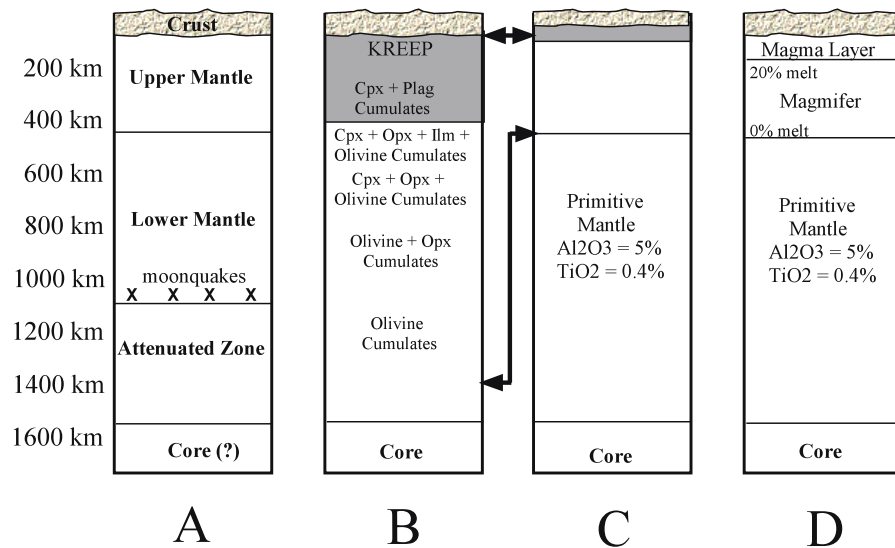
200 km
400 km
600 km
800 km
1000 km
1200 km
1400 km
1600 km

Crust
Upper Mantle
Lower Mantle
moonquakes
X X X X
Attenuated Zone
Core (?)

A

KREEP
Cpx + Plag Cumulates
Cpx + Opx + Ilm + Olivine Cumulates
Cpx + Opx + Olivine Cumulates
Olivine + Opx Cumulates
Olivine Cumulates
Core

B

Primitive Mantle
Al2O3 = 5%
TiO2 = 0.4%
Core

C

Magma Layer
20% melt
Magmifer
0% melt
Primitive Mantle
Al2O3 = 5%
TiO2 = 0.4%
Core

D